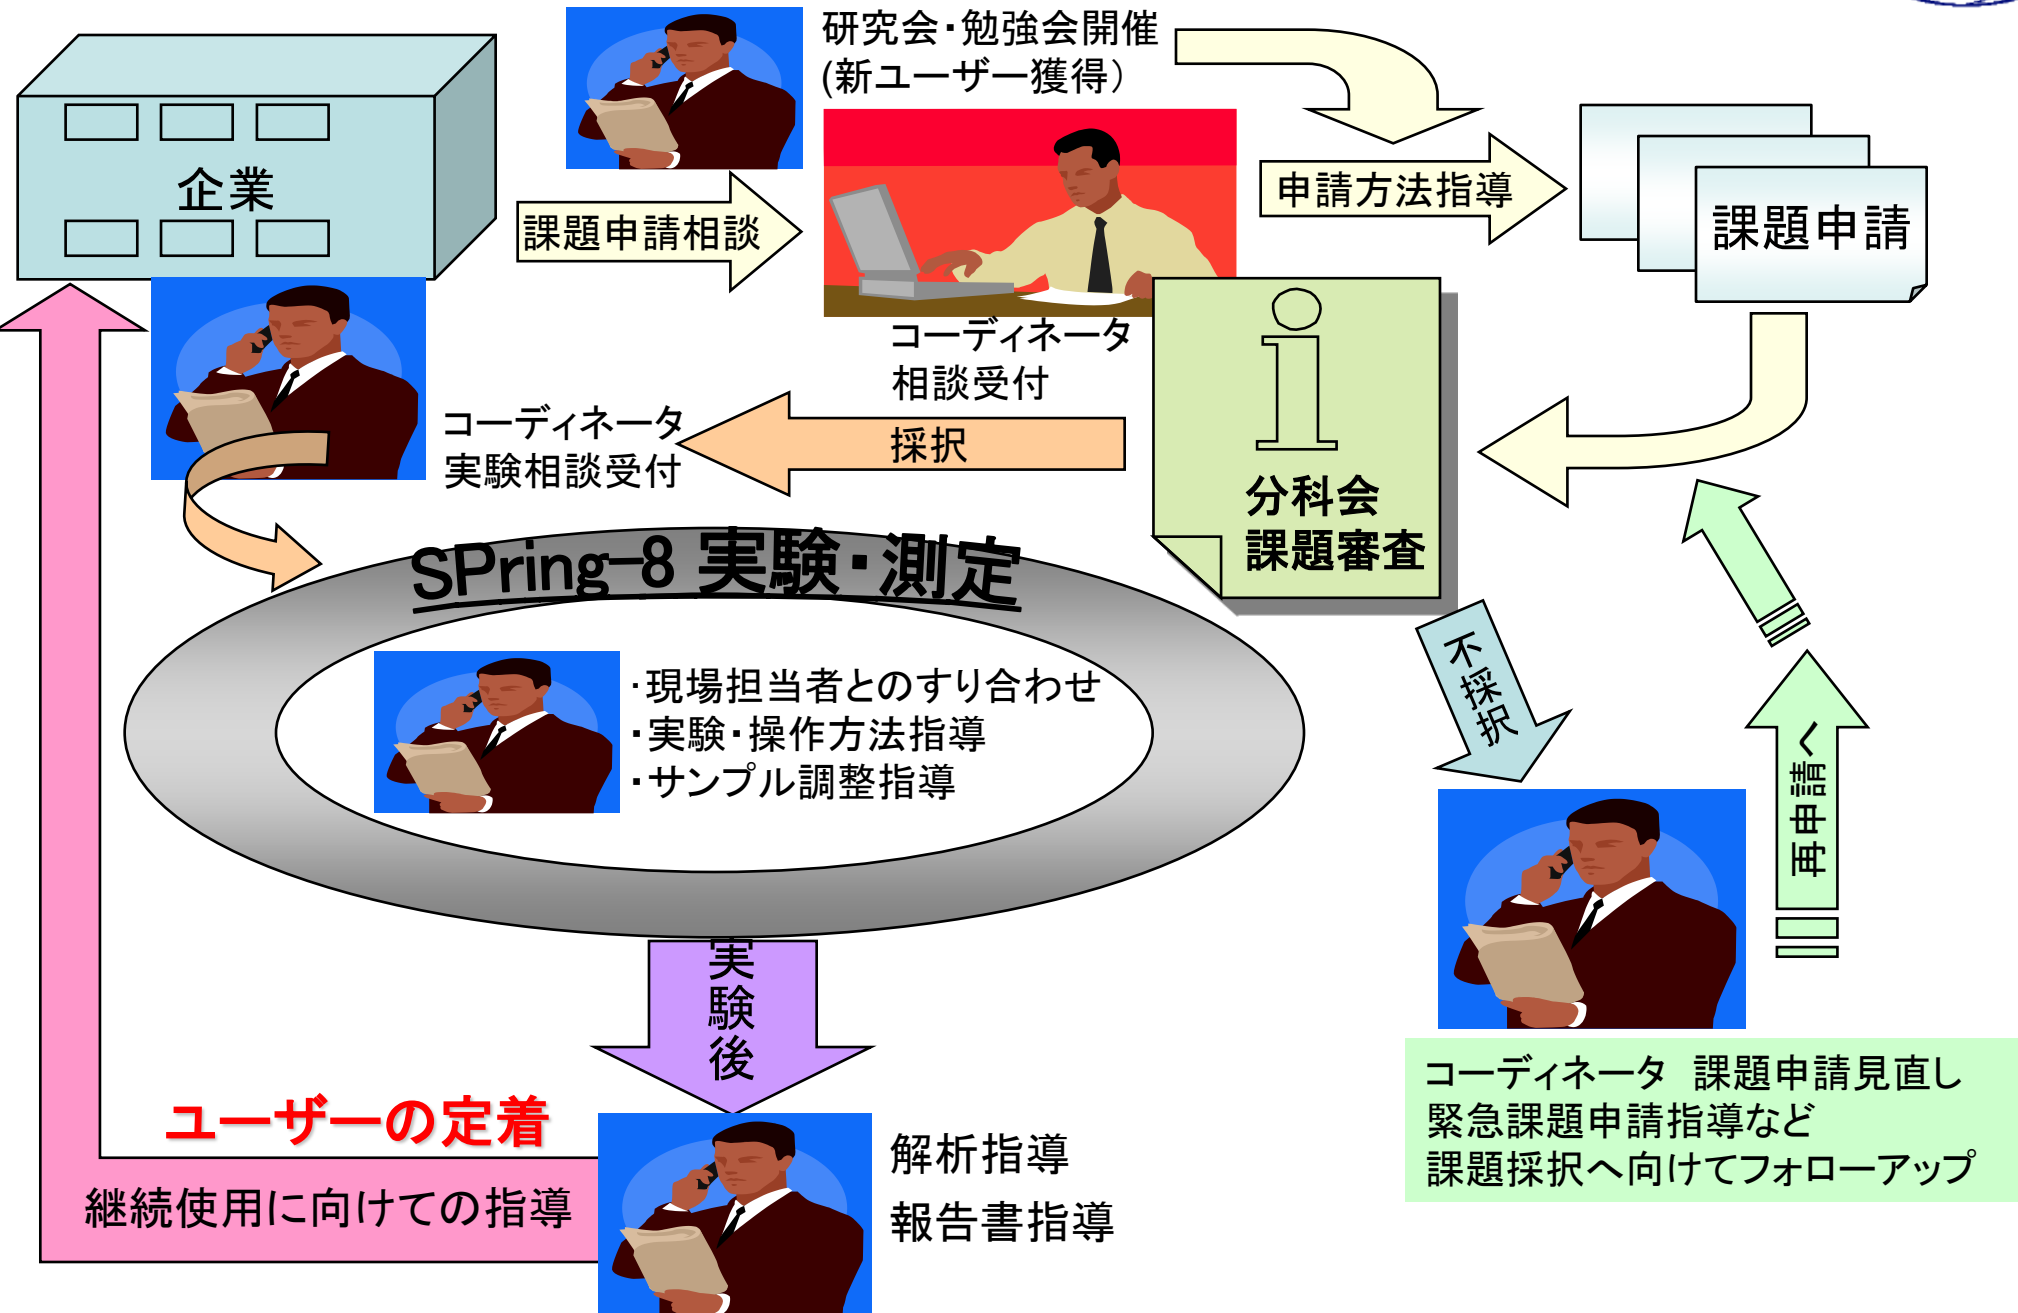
企業

研究会･勉強会開催
(新ユーザー獲得)

課題申請相談

申請方法指導

課題申請

コーディネータ
相談受付

コーディネータ
実験相談受付

採択

分科会
課題審査

SPring-8 実験･測定

･現場担当者とのすり合わせ
･実験･操作方法指導
･サンプル調整指導

不採択

再申請

実験後

ユーザーの定着

継続使用に向けての指導

解析指導
報告書指導

コーディネータ　課題申請見直し
緊急課題申請指導など
課題採択へ向けてフォローアップ